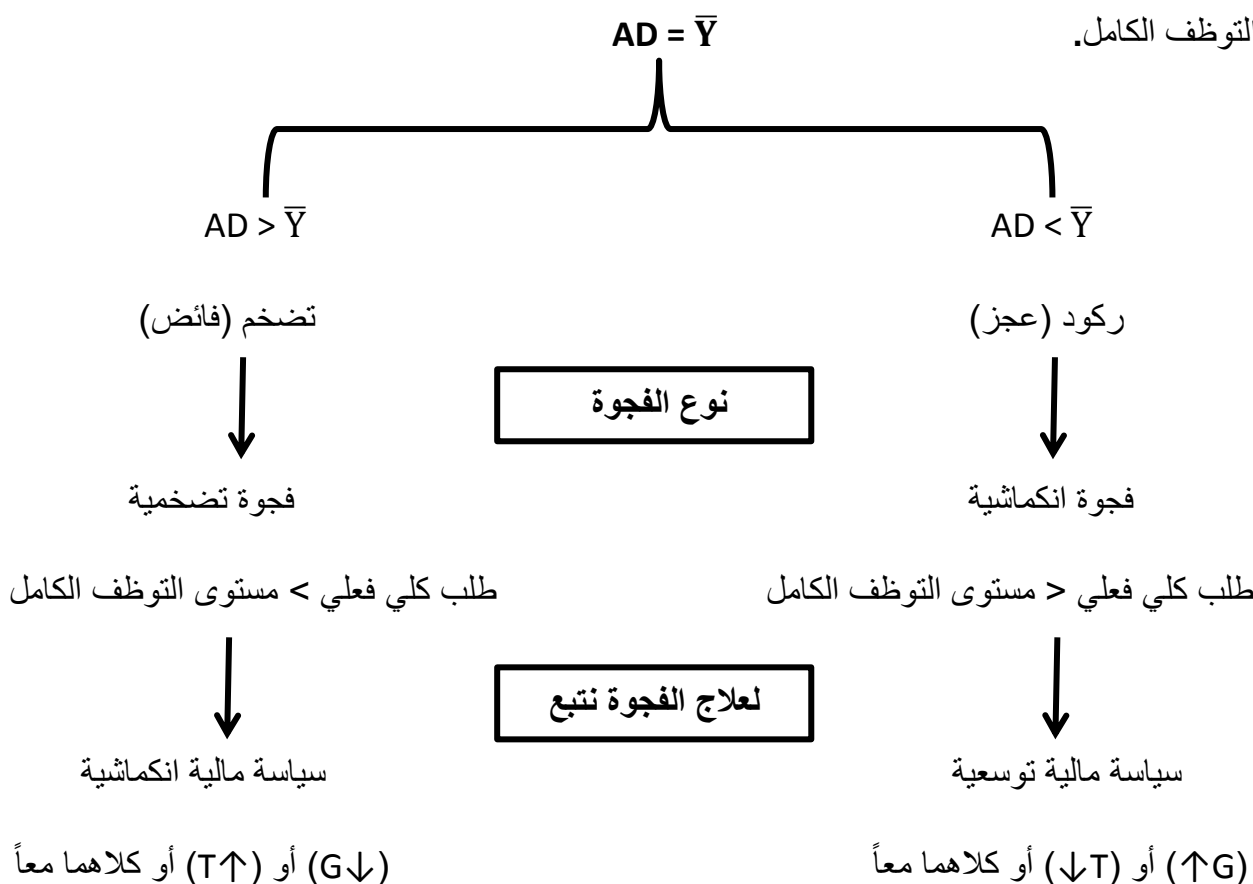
التوظف الكامل.

$AD = \bar{Y}$

$AD > \bar{Y}$

$AD < \bar{Y}$

تضخم (فائض)

ركود (عجز)

نوع الفجوة

فجوة تضخمية

فجوة انكماشية

طلب كلي فعلي > مستوى التوظف الكامل

طلب كلي فعلي < مستوى التوظف الكامل

لعلاج الفجوة نتبع

سياسة مالية انكماشية

سياسة مالية توسعية

(G↓) أو (T↑) أو كلاهما معاً

(G↑) أو (T↓) أو كلاهما معاً